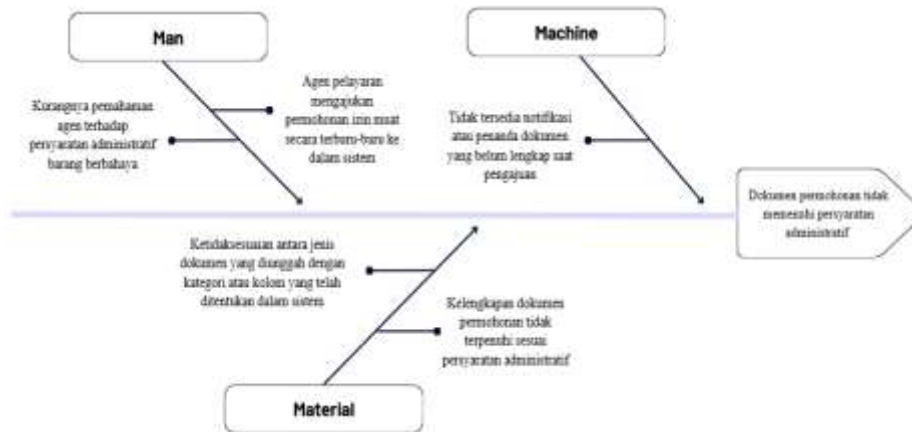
Man

Machine

Kurangnya pemahaman agen terhadap persyaratan administratif barang berbahaya

Agen pelayaran mengajukan permohonan izin muat secara terburu-buru ke dalam sistem

Tidak tersedia notifikasi atau penanda dokumen yang belum lengkap saat pengajuan

Dokumen permohonan tidak memenuhi persyaratan administratif

Ketidaksesuaian antara jenis dokumen yang diunggah dengan kategori atau kolom yang telah ditentukan dalam sistem

Kelengkapan dokumen permohonan tidak terpenuhi sesuai persyaratan administratif

Material